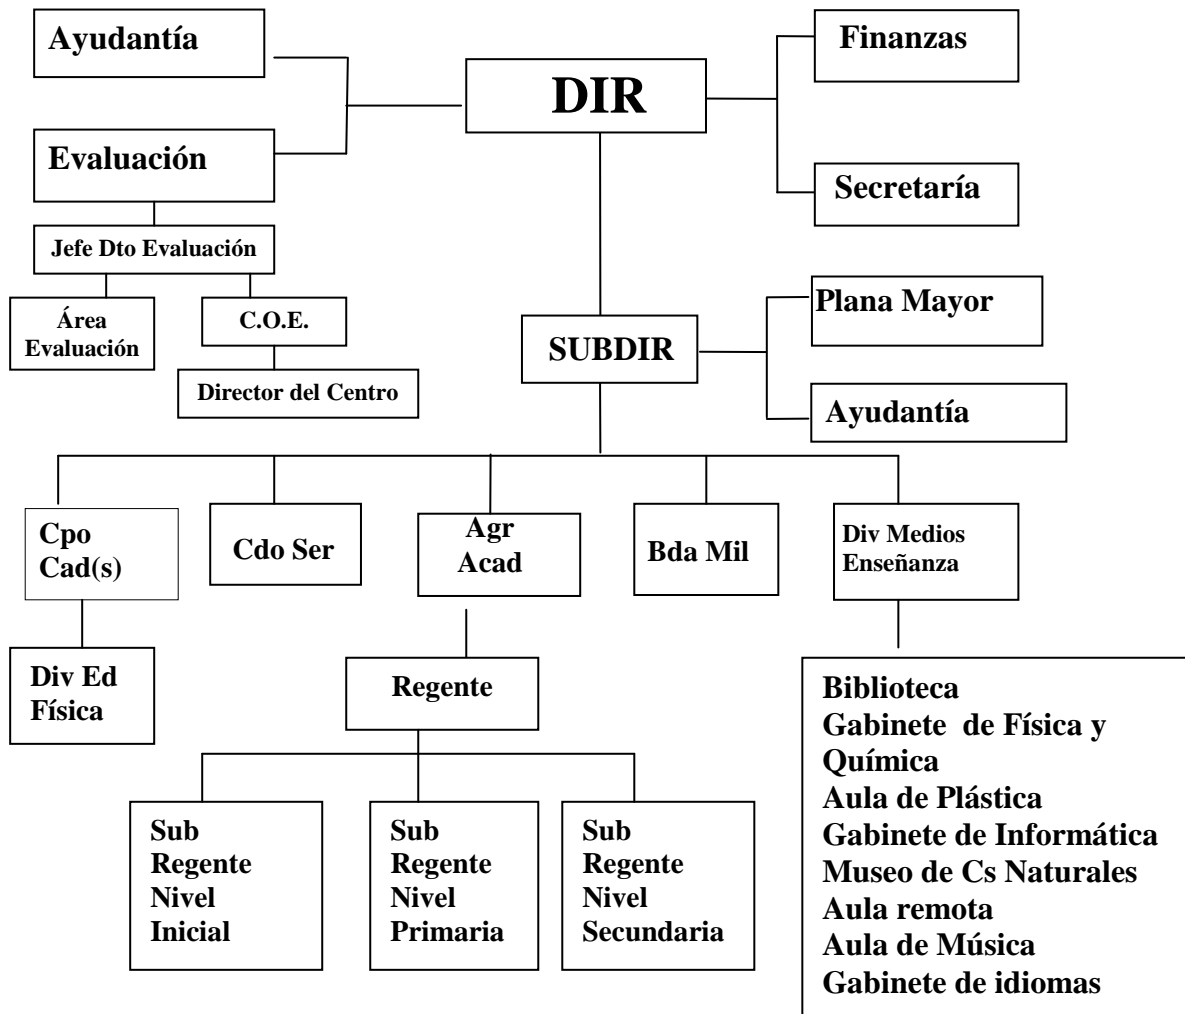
Ayudantía

DIR

Finanzas

Evaluación

Secretaría

Jefe Dto Evaluación

Área Evaluación

C.O.E.

Director del Centro

SUBDIR

Plana Mayor

Ayudantía

Cpo Cad(s)

Cdo Ser

Agr Acad

Bda Mil

Div Medios Enseñanza

Div Ed Física

Regente

Biblioteca
Gabinete de Física y Química
Aula de Plástica
Gabinete de Informática
Museo de Cs Naturales
Aula remota
Aula de Música
Gabinete de idiomas

Sub Regente Nivel Inicial

Sub Regente Nivel Primaria

Sub Regente Nivel Secundaria